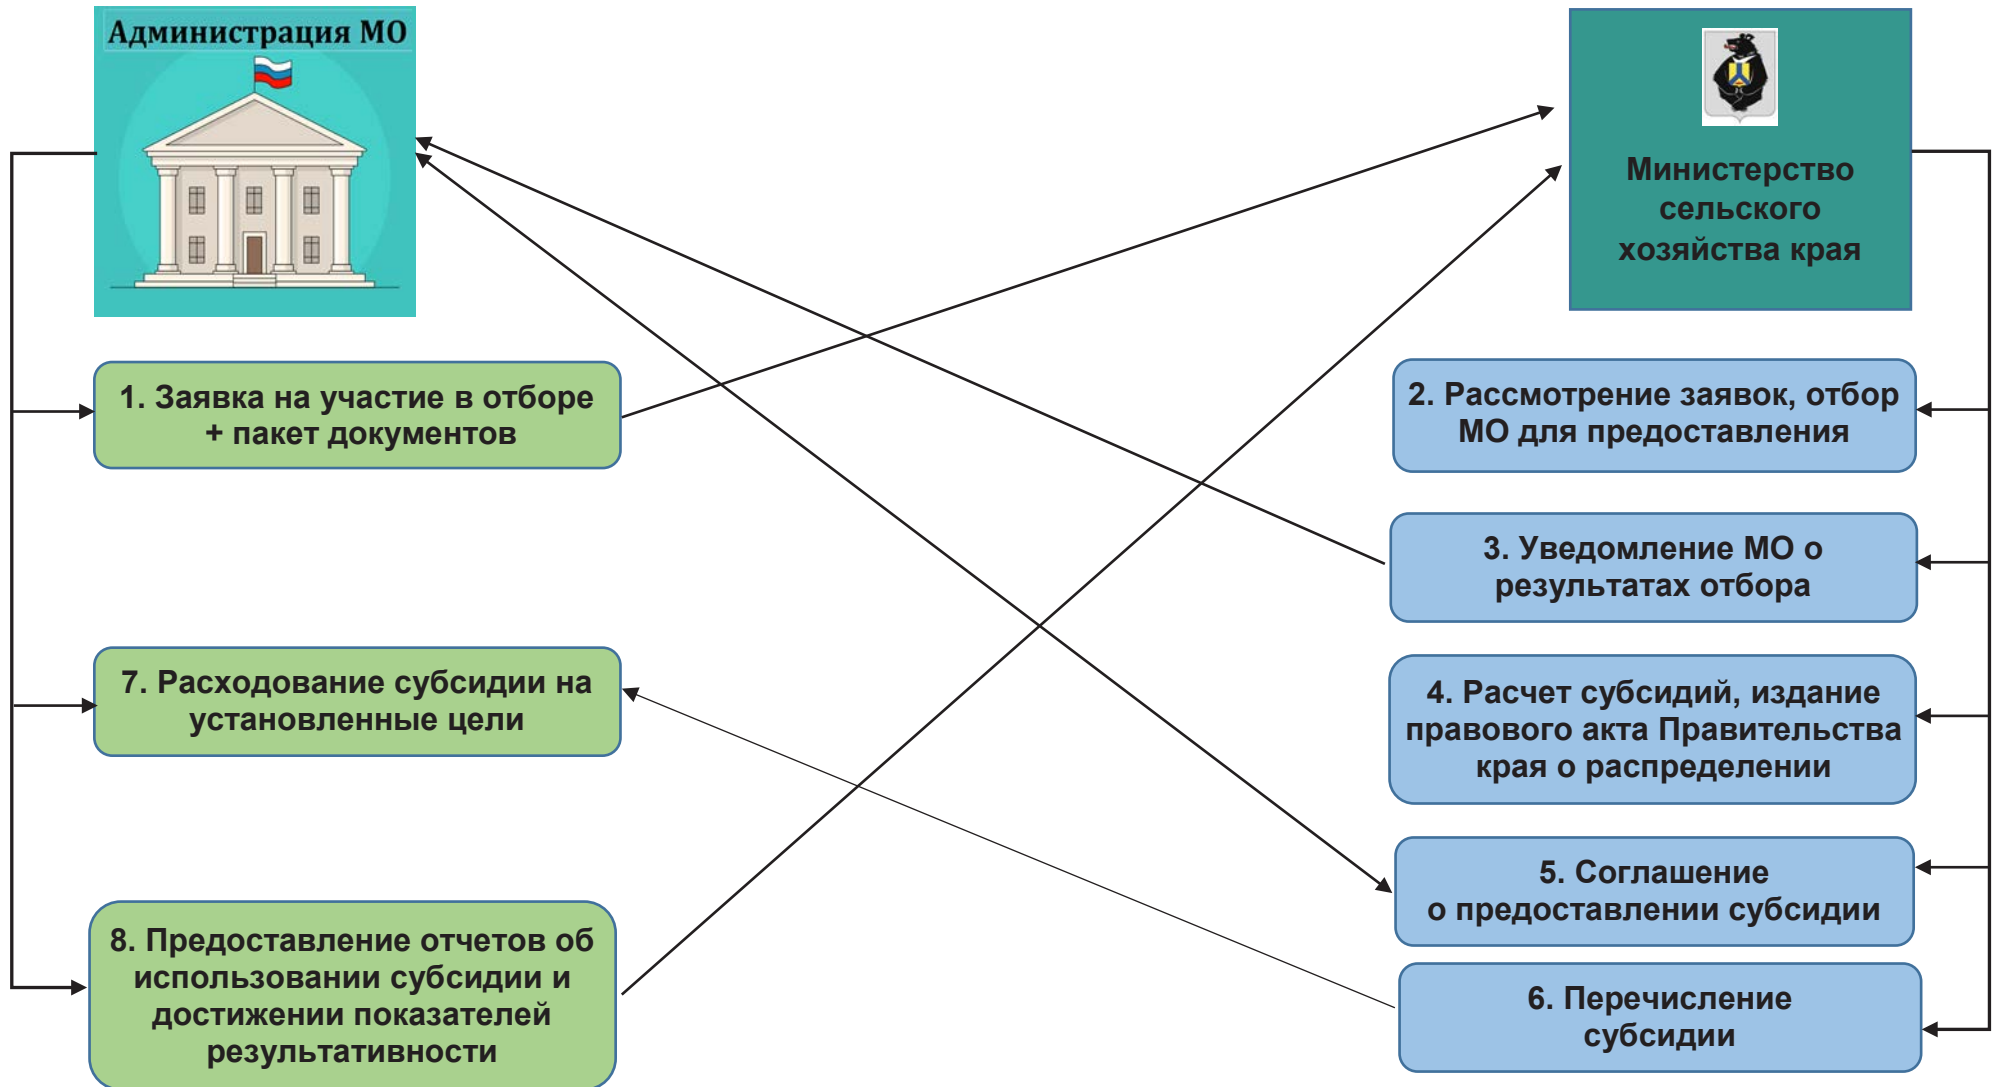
Администрация МО

Министерство сельского хозяйства края

1. Заявка на участие в отборе + пакет документов

2. Рассмотрение заявок, отбор МО для предоставления

3. Уведомление МО о результатах отбора

4. Расчет субсидий, издание правового акта Правительства края о распределении

5. Соглашение о предоставлении субсидии

6. Перечисление субсидии

7. Расходование субсидии на установленные цели

8. Предоставление отчетов об использовании субсидии и достижении показателей результативности